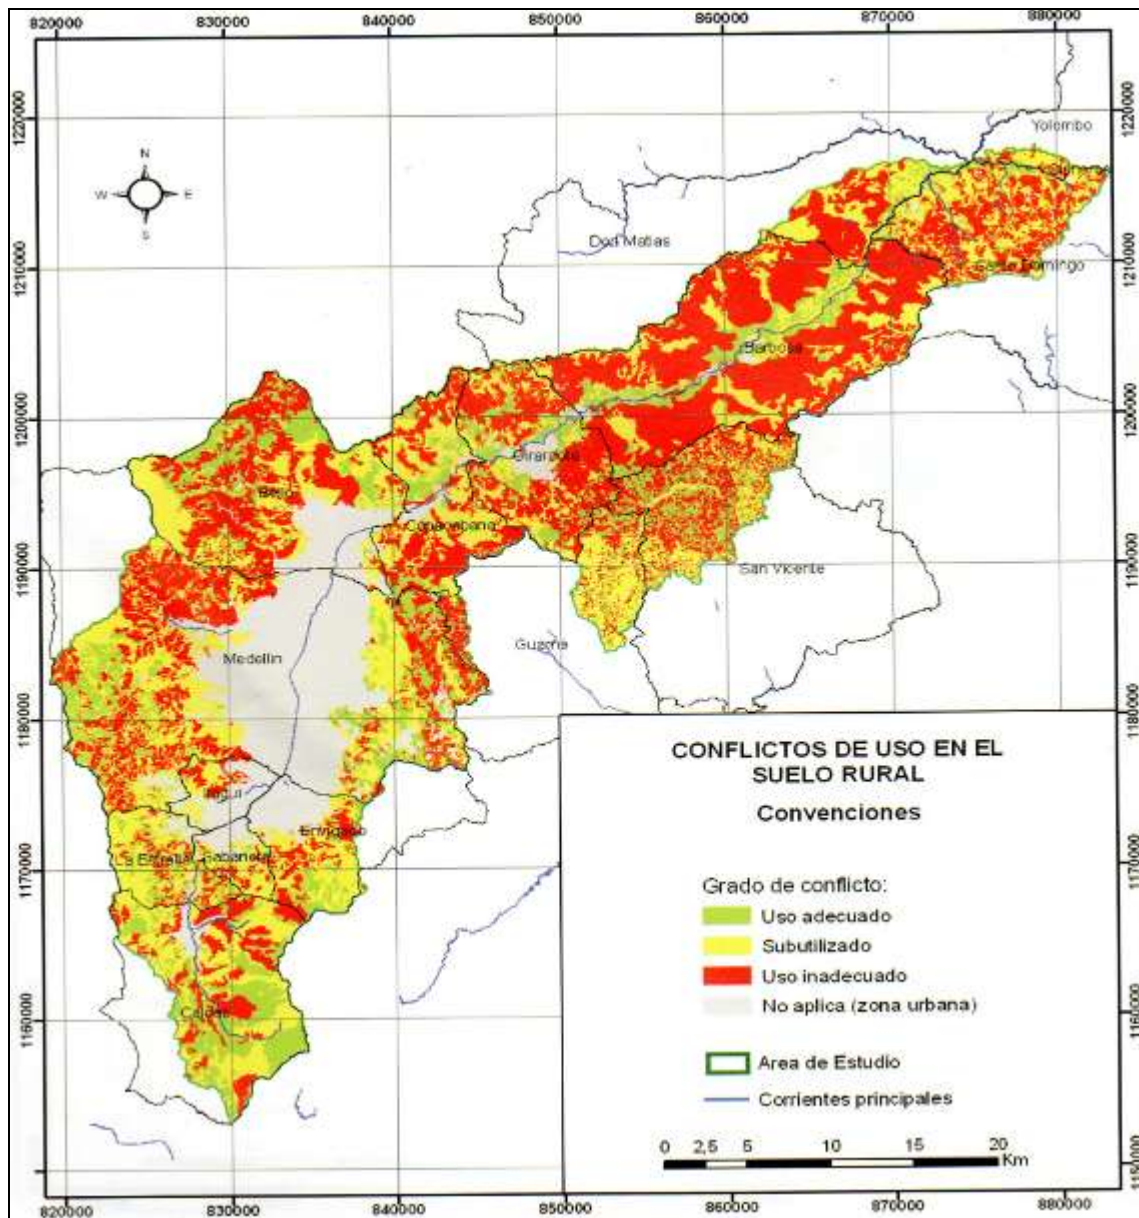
820000 830000 840000 850000 860000 870000 880000

1220000 1210000 1200000 1190000 1180000 1170000 1160000 1150000

N
W E
S

Yolombo
Don Matias
Santo Domingo
Barbosa
Girardota
Bello
Copacabana
San Vicente
Guarne
Medellin
Itagui
Envigado
La Estrella
Sabaneta
Caldas

CONFLICTOS DE USO EN EL SUELO RURAL
Convenciones

Grado de conflicto:
Uso adecuado
Subutilizado
Uso inadecuado
No aplica (zona urbana)

Area de Estudio
Corrientes principales

0 2,5 5 10 15 20 Km

820000 830000 840000 850000 860000 870000 880000